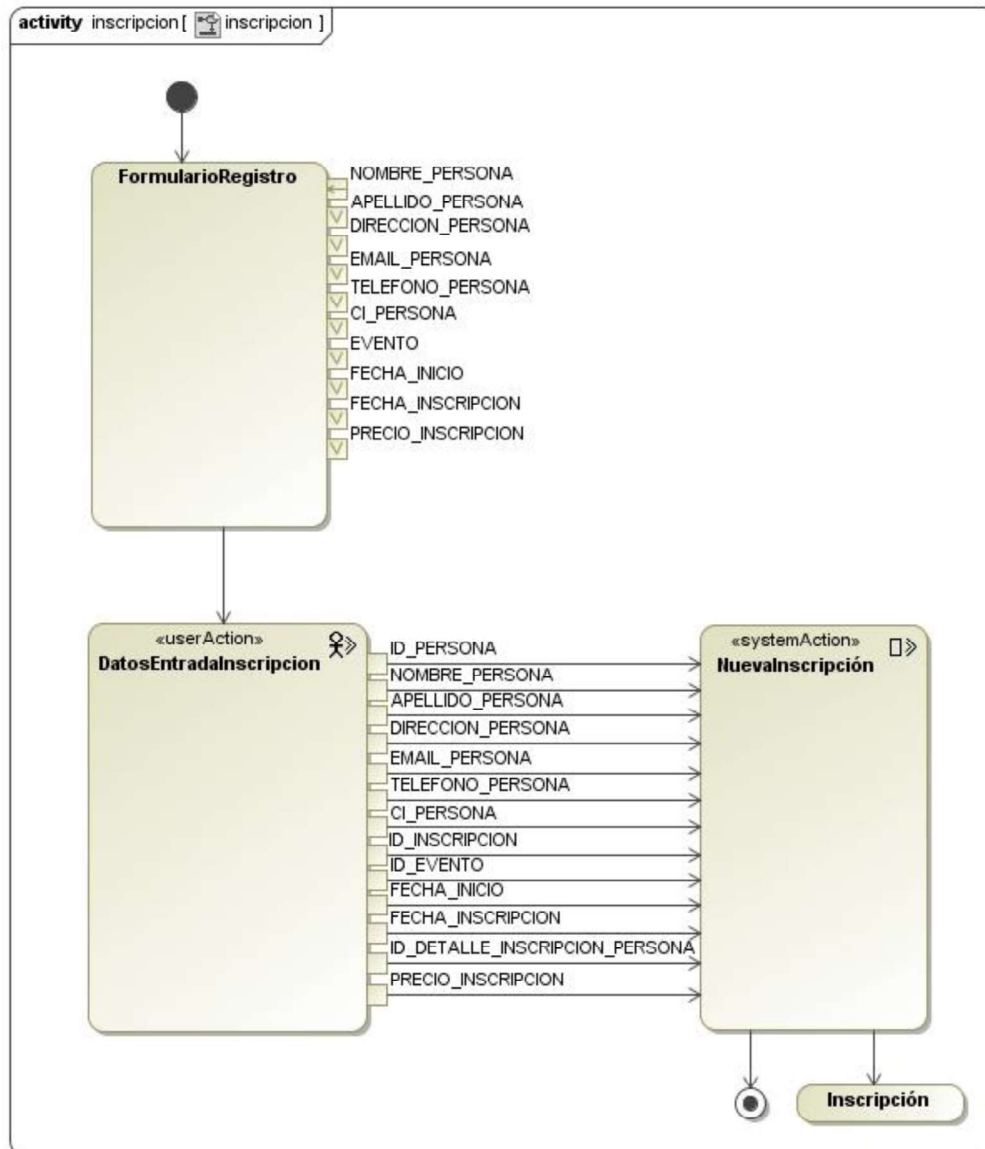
activity inscripcion [ inscripcion ]

FormularioRegistro

NOMBRE_PERSONA
APELLIDO_PERSONA
DIRECCION_PERSONA
EMAIL_PERSONA
TELEFONO_PERSONA
CI_PERSONA
EVENTO
FECHA_INICIO
FECHA_INSCRIPCION
PRECIO_INSCRIPCION

«userAction»
DatosEntradaInscripcion

ID_PERSONA
NOMBRE_PERSONA
APELLIDO_PERSONA
DIRECCION_PERSONA
EMAIL_PERSONA
TELEFONO_PERSONA
CI_PERSONA
ID_INSCRIPCION
ID_EVENTO
FECHA_INICIO
FECHA_INSCRIPCION
ID_DETALLE_INSCRIPCION_PERSONA
PRECIO_INSCRIPCION

«systemAction»
NuevaInscripción

Inscripción